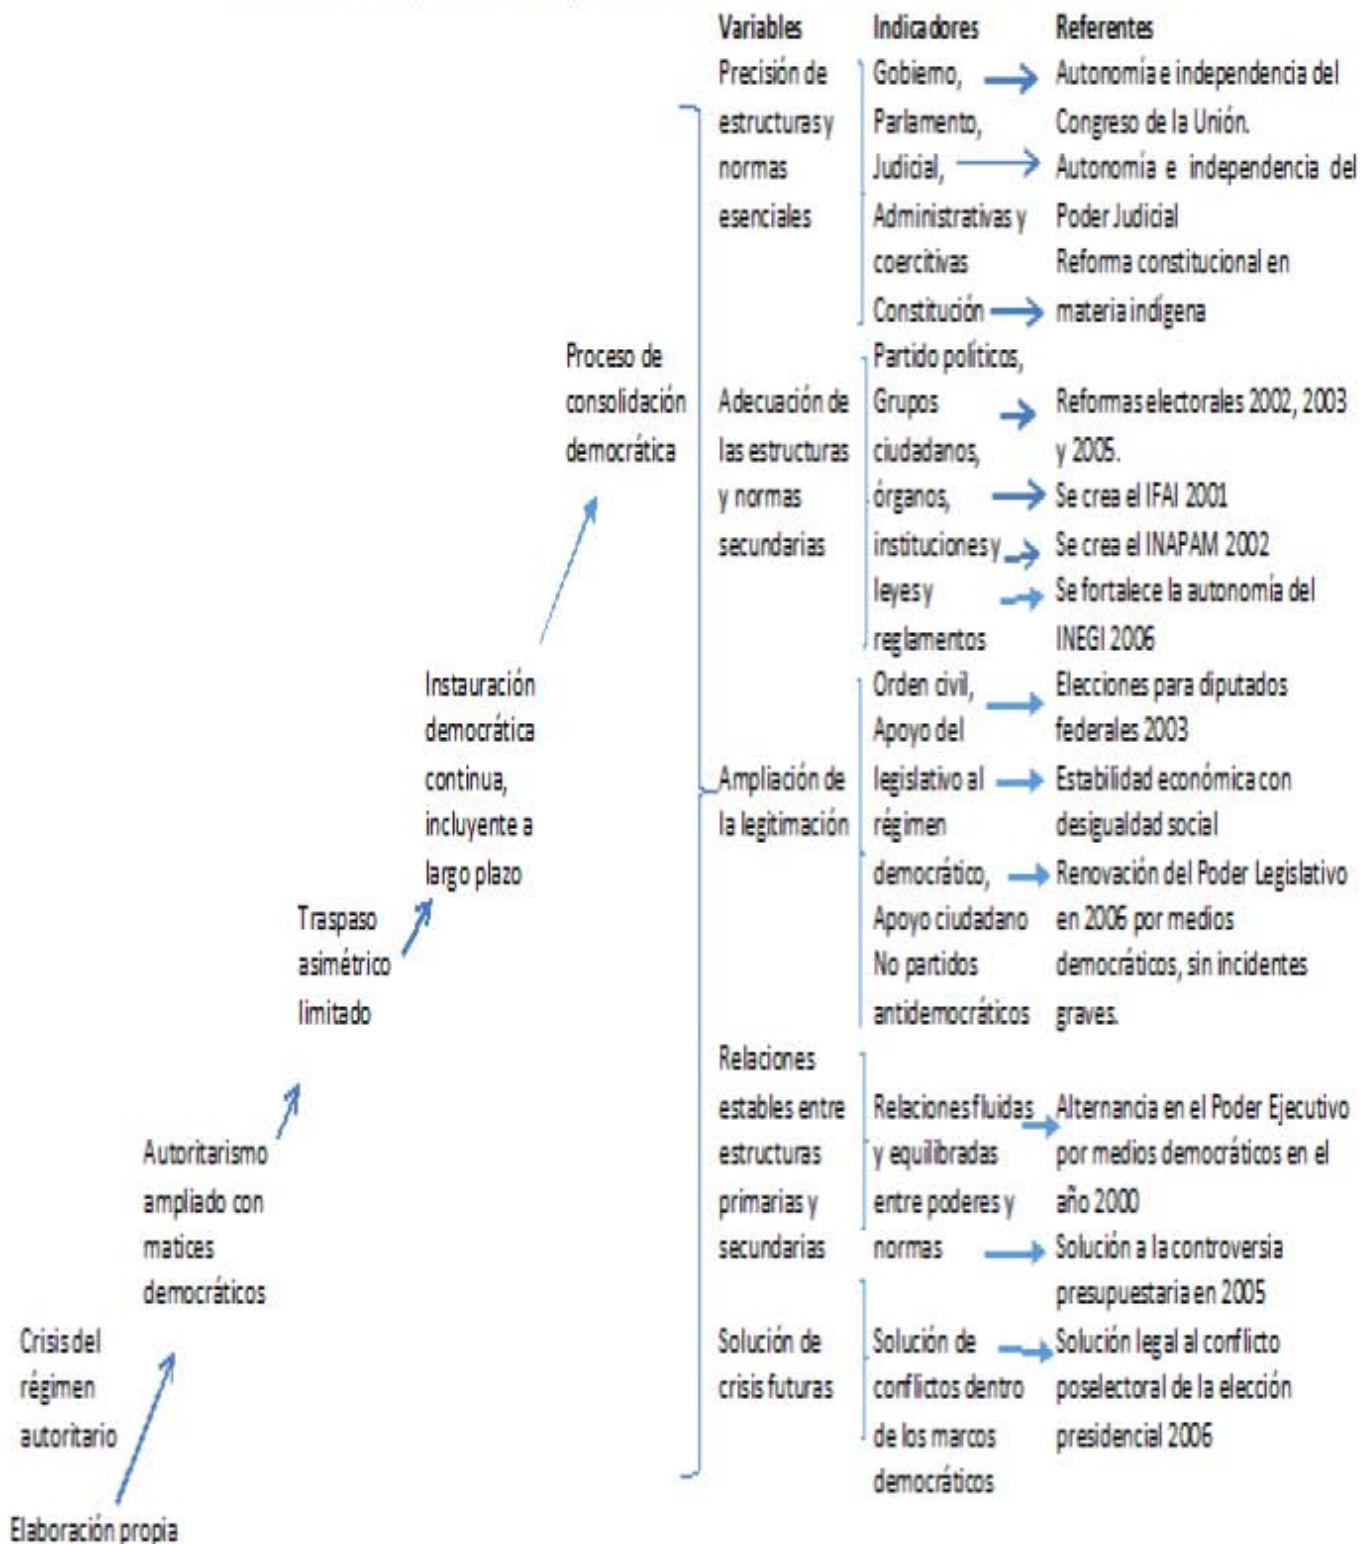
Variables | Indicadores | Referentes

Precisión de estructuras y normas esenciales

Gobiemo, Parlamento, Judicial, Administrativas y coercitivas Constitución

Autonomía e independencia del Congreso de la Unión.
Autonomía e independencia del Poder Judicial
Reforma constitucional en materia indígena

Proceso de consolidación democrática

Adecuación de las estructuras y normas secundarias

Partido políticos, Grupos ciudadanos, órganos, instituciones y leyes y reglamentos

Reformas electorales 2002, 2003 y 2005.
Se crea el IFAI 2001
Se crea el INAPAM 2002
Se fortalece la autonomía del INEGI 2006

Instauración democrática continua, incluyente a largo plazo

Ampliación de la legitimación

Orden civil, Apoyo del legislativo al régimen democrático, Apoyo ciudadano No partidos antidemocráticos

Elecciones para diputados federales 2003
Estabilidad económica con desigualdad social
Renovación del Poder Legislativo en 2006 por medios democráticos, sin incidentes graves.

Traspaso asimétrico limitado

Relaciones estables entre estructuras primarias y secundarias

Relaciones fluidas y equilibradas entre poderes y normas

Alternancia en el Poder Ejecutivo por medios democráticos en el año 2000
Solución a la controversia presupuestaria en 2005

Autoritarismo ampliado con matices democráticos

Solución de crisis futuras

Solución de conflictos dentro de los marcos democráticos

Solución legal al conflicto poselectoral de la elección presidencial 2006

Crisis del régimen autoritario

Elaboración propia